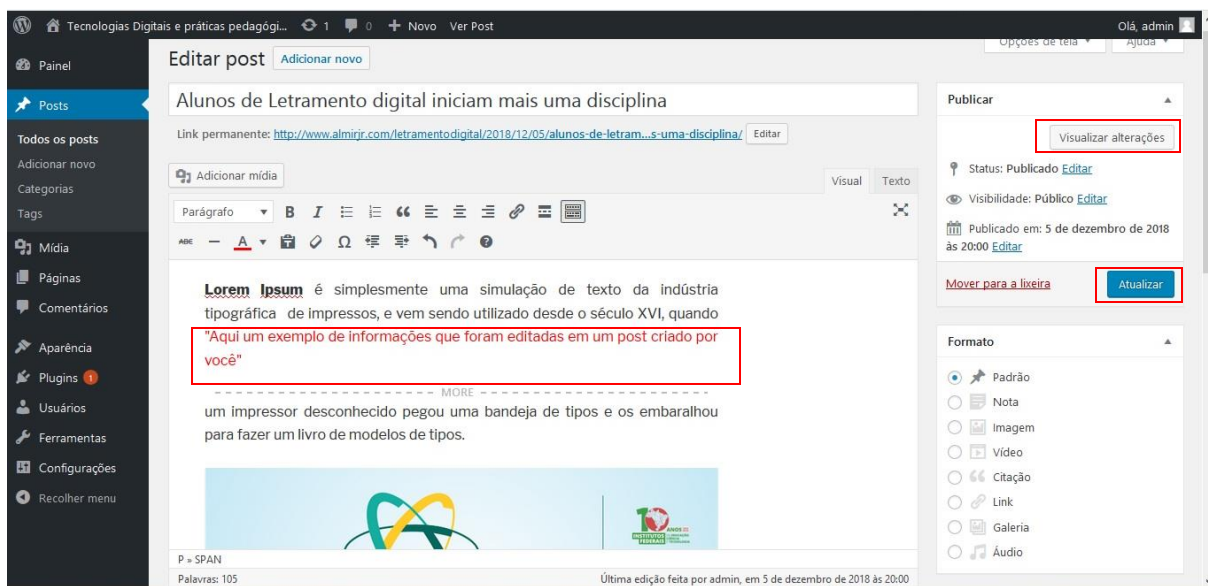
Tecnologias Digitais e práticas pedagógi... 1 0 + Novo Ver Post
Olá, admin

Opções de tela ▾ Ajuda ▾

Painel
Posts
Todos os posts
Adicionar novo
Categorias
Tags
Mídia
Páginas
Comentários
Aparência
Plugins 1
Usuários
Ferramentas
Configurações
Recolher menu

Editar post Adicionar novo

Alunos de Letramento digital iniciam mais uma disciplina

Link permanente: http://www.almirjr.com/letramentodigital/2018/12/05/alunos-de-letram...s-uma-disciplina/ Editar

Adicionar mídia

Visual Texto

Parágrafo

Lorem Ipsum é simplesmente uma simulação de texto da indústria tipográfica de impressos, e vem sendo utilizado desde o século XVI, quando "Aqui um exemplo de informações que foram editadas em um post criado por você"

MORE

um impressor desconhecido pegou uma bandeja de tipos e os embaralhou para fazer um livro de modelos de tipos.

10 ANOS INSTITUTOS FEDERAIS

P » SPAN

Palavras: 105

Última edição feita por admin, em 5 de dezembro de 2018 às 20:00

Publicar

Visualizar alterações

Status: Publicado Editar

Visibilidade: Público Editar

Publicado em: 5 de dezembro de 2018 às 20:00 Editar

Mover para a lixeira

Atualizar

Formato

Padrão
Nota
Imagem
Vídeo
Citação
Link
Galeria
Áudio